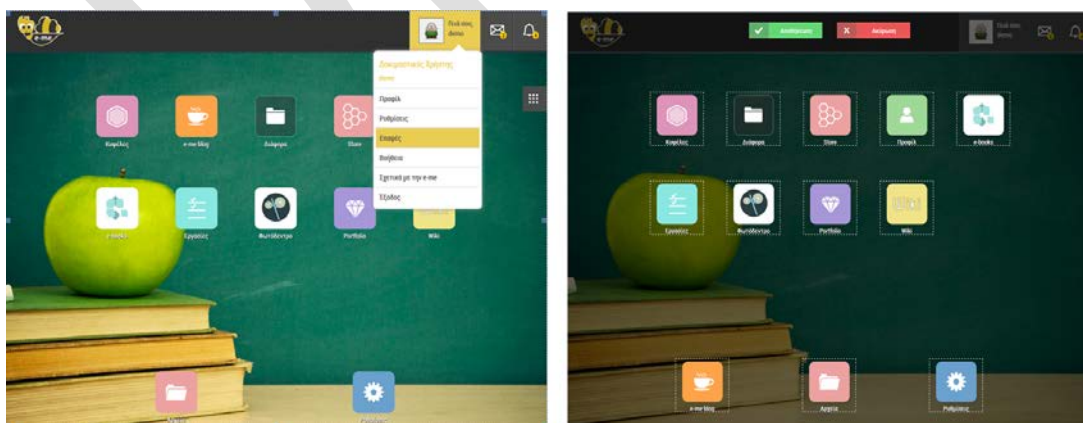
e-me

Γειά σας, demo

Δοκιμαστικός Χρήστης
demo

Προφίλ
Ρυθμίσεις
Επαφές
Βοήθεια
Σχετικά με την e-me
Έξοδος

Κυψέλες
e-me blog
Διάφορα
Store
e-books
Εργασίες
Φωτόδεντρο
Portfolio
Wiki
Αρχεία
Ρυθμίσεις

e-me

Αποθήκευση
Ακύρωση

Γειά σας, demo

Κυψέλες
Διάφορα
Store
Προφίλ
e-books
Εργασίες
Φωτόδεντρο
Portfolio
Wiki
e-me blog
Αρχεία
Ρυθμίσεις